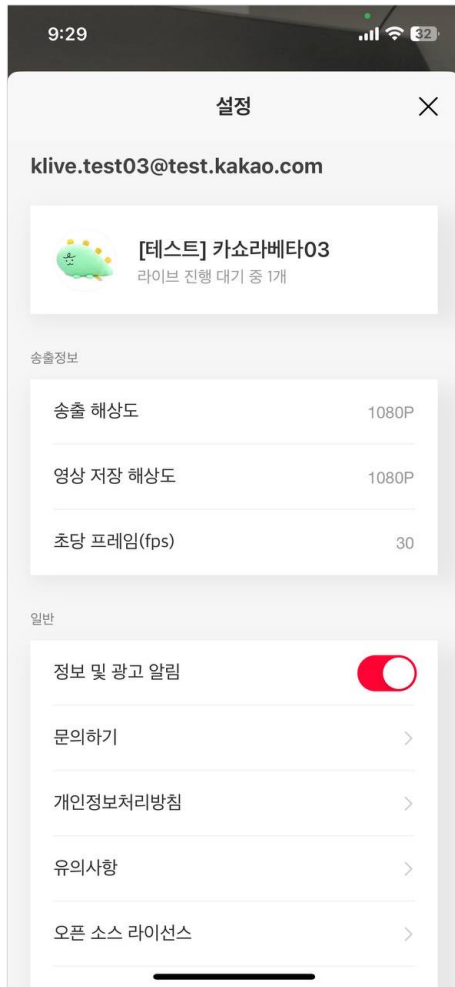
9:29

32

설정

klive.test03@test.kakao.com

[테스트] 카쇼라베타03
라이브 진행 대기 중 1개

송출정보

송출 해상도 1080P

영상 저장 해상도 1080P

초당 프레임(fps) 30

일반

정보 및 광고 알림

문의하기

개인정보처리방침

유의사항

오픈 소스 라이선스